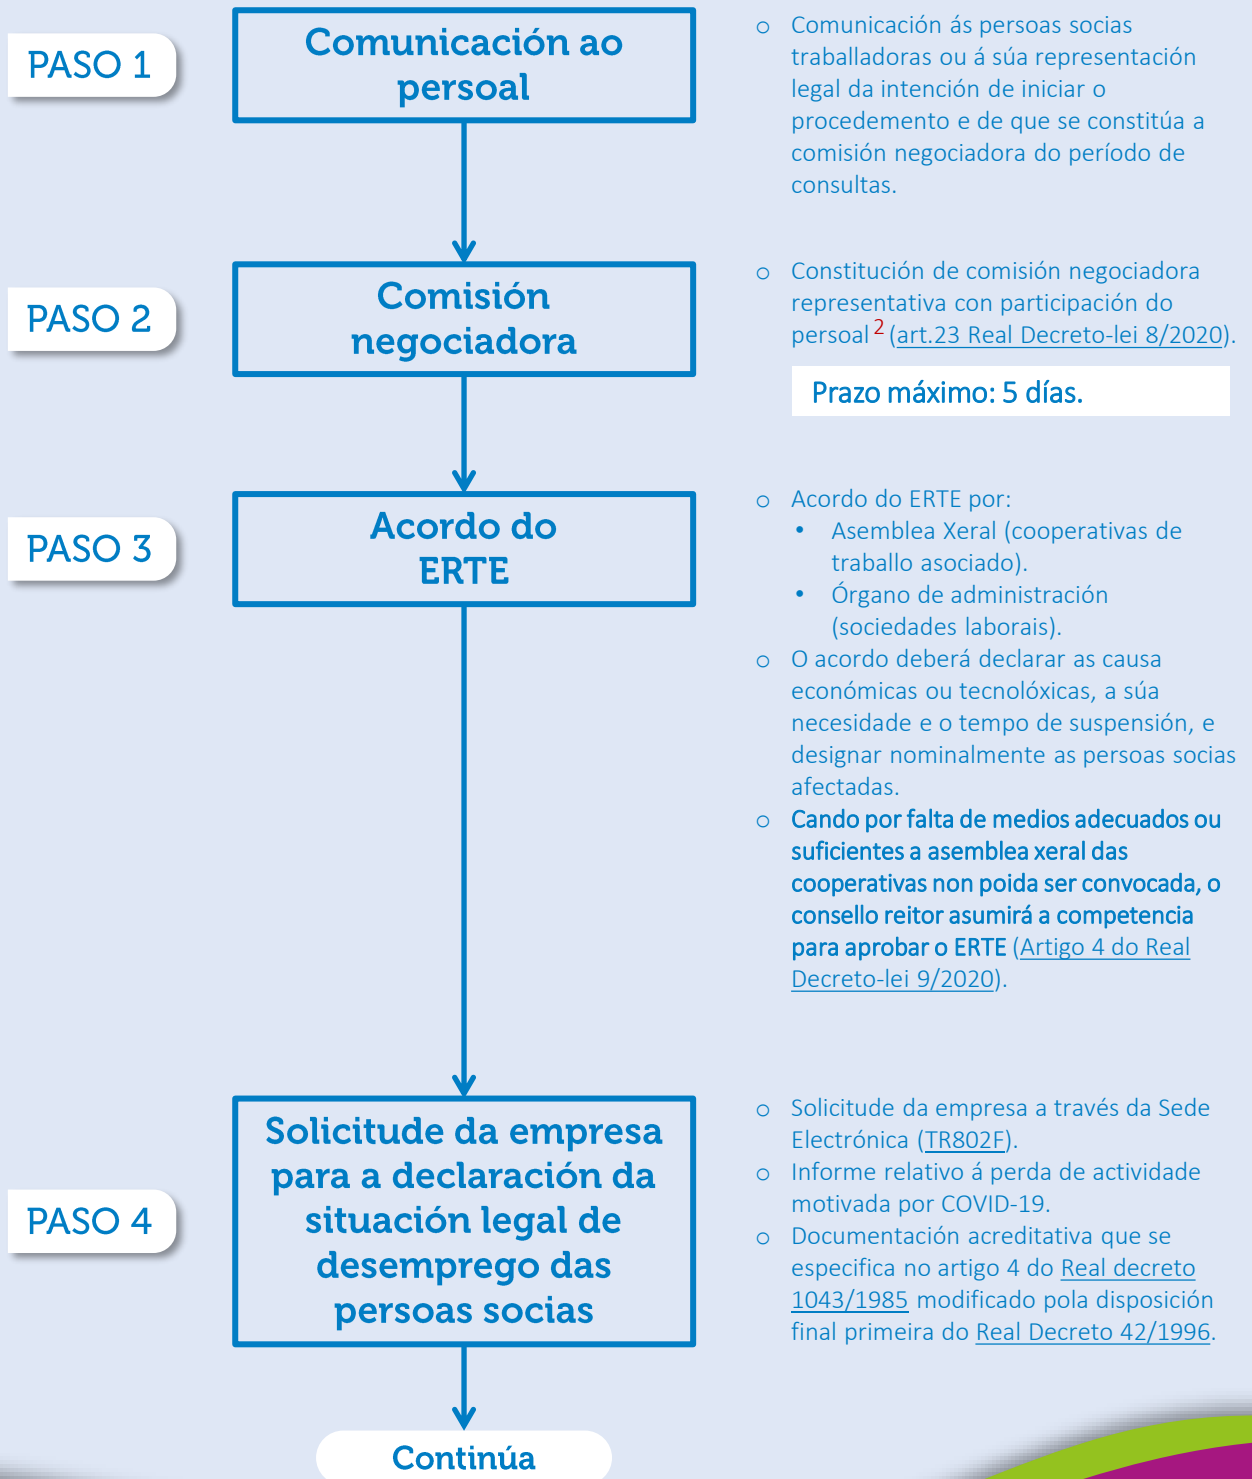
PASO 1

Comunicación ao persoal

○ Comunicación ás persoas socias traballadoras ou á súa representación legal da intención de iniciar o procedemento e de que se constitúa a comisión negociadora do período de consultas.

PASO 2

Comisión negociadora

○ Constitución de comisión negociadora representativa con participación do persoal $^{2}$ (art.23 Real Decreto-lei 8/2020).

Prazo máximo: 5 días.

PASO 3

Acordo do ERTE

○ Acordo do ERTE por:
• Asemblea Xeral (cooperativas de traballo asociado).
• Órgano de administración (sociedades laborais).
○ O acordo deberá declarar as causa económicas ou tecnolóxicas, a súa necesidade e o tempo de suspensión, e designar nominalmente as persoas socias afectadas.
○ Cando por falta de medios adecuados ou suficientes a asemblea xeral das cooperativas non poida ser convocada, o consello reitor asumirá a competencia para aprobar o ERTE (Artigo 4 do Real Decreto-lei 9/2020).

PASO 4

Solicitude da empresa para a declaración da situación legal de desemprego das persoas socias

○ Solicitude da empresa a través da Sede Electrónica (TR802F).
○ Informe relativo á perda de actividade motivada por COVID-19.
○ Documentación acreditativa que se especifica no artigo 4 do Real decreto 1043/1985 modificado pola disposición final primeira do Real Decreto 42/1996.

Continúa